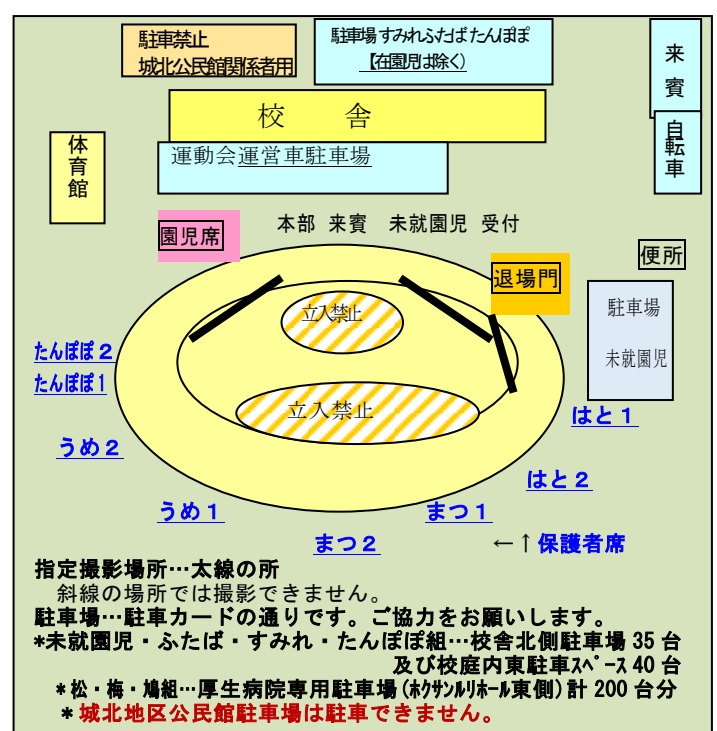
駐車禁止
城北公民館関係者用

駐車場 すみれ ふたば たんぽぽ
【在園児は除く】

来賓

自転車

校舎

運動会運営車駐車場

体育館

園児席

本部 来賓 未就園児 受付

便所

退場門

駐車場
未就園児

立入禁止

立入禁止

たんぽぽ２
たんぽぽ１

うめ２

うめ１

まつ２

まつ１

はと１

はと２

←↑保護者席

指定撮影場所…太線の所
斜線の場所では撮影できません。
駐車場…駐車カードの通りです。ご協力をお願いします。
*未就園児・ふたば・すみれ・たんぽぽ組…校舎北側駐車場 35 台
及び校庭内東駐車ｽﾍﾟｰｽ 40 台
*松・梅・鳩組…厚生病院専用駐車場（ﾎｸｻﾝﾙﾘﾎｰﾙ東側）計 200 台分
*城北地区公民館駐車場は駐車できません。